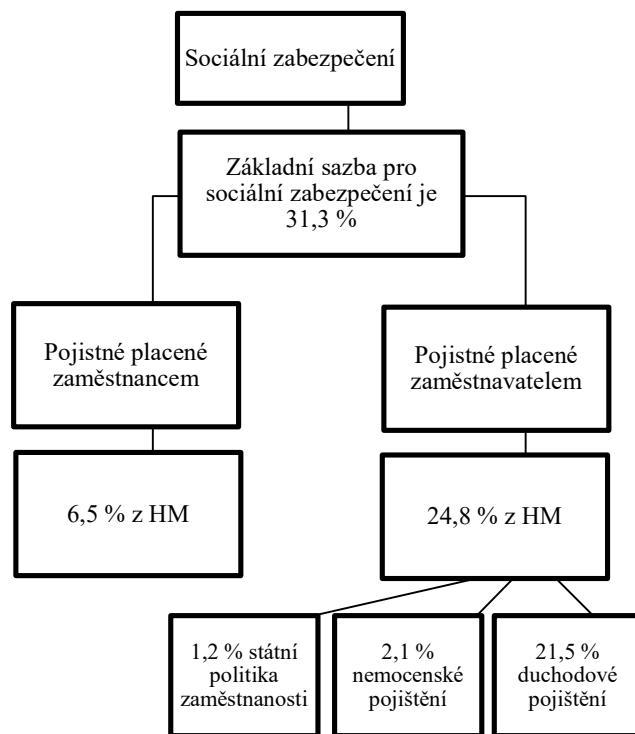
Sociální zabezpečení

Základní sazba pro sociální zabezpečení je 31,3 %

Pojistné placené zaměstnancem

Pojistné placené zaměstnavatelem

6,5 % z HM

24,8 % z HM

1,2 % státní politika zaměstnanosti

2,1 % nemocenské pojištění

21,5 % duchodové pojištění